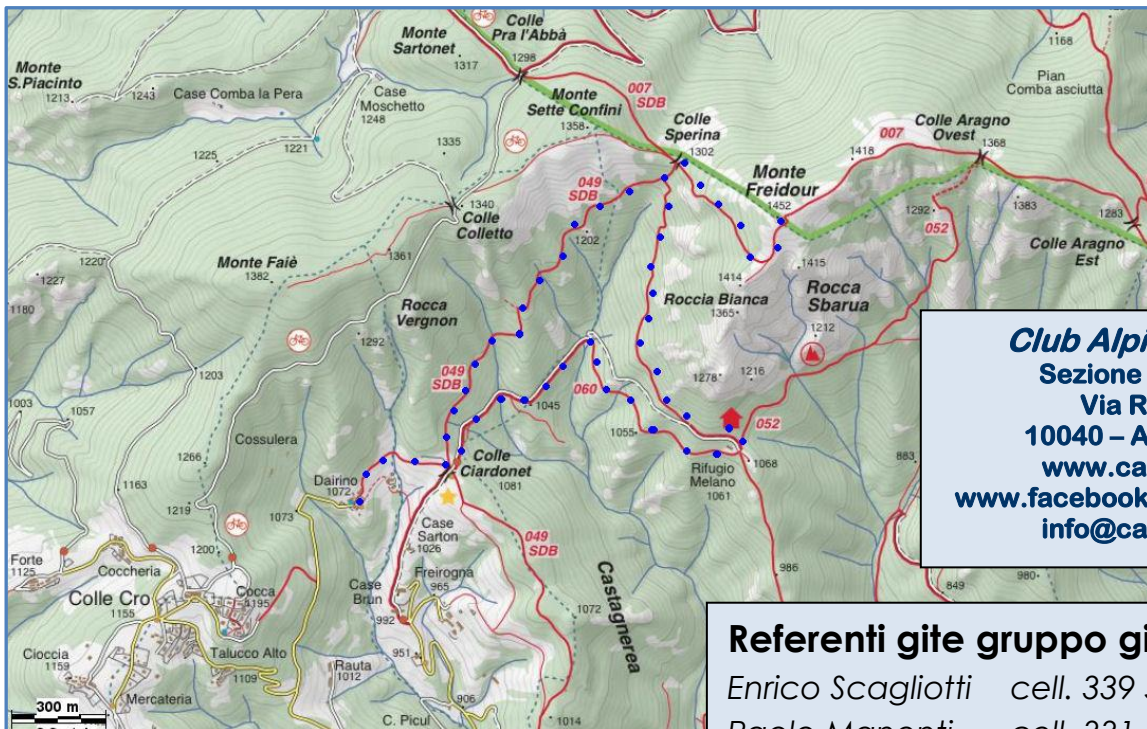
Monte S.Piacinto
1213
1243
Case Comba la Pera
Case Moschetto
1248
Monte Sartonet
1317
Colle Pra l'Abbà
1298
Monte Sette Confini
1358
007 SDB
Colle Sperina
1302
1168
Pian Comba asciutta
Colle Aragno Ovest
1368
007
1418
Monte Freidour
1452
1292
1383
1283
052
Colle Aragno Est
1225
1221
1335
1340
Colle Colletto
049 SDB
1202
1414
1415
Roccia Bianca
1365
Rocca Sbarua
1212
1227
1220
Monte Faiè
1382
1361
1180
Rocca Vergnon
1292
049 SDB
060
1045
1278
1216
1055
Rifugio Melano
1061
1068
052
1203
1003
1057
Cossulera
1266
Colle Ciardonet
1081
Dairino
1072
1163
1219
1073
1200
Case Sarton
1026
049 SDB
Forte
1125
Coccheria
Colle Cro
1155
Cocca
1195
Case Brun
992
Freirogna
965
Castagnerea
1072
986
883
849
980
Cioccia
1159
Talucco Alto
1109
951
Rauta
1012
Mercateria
906
C. Picul
1014
300 m
Club Alpi
Sezione
Via R
10040 – A
www.ca
www.facebook
info@ca
Referenti gite gruppo gi
Enrico Scagliotti cell. 339
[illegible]